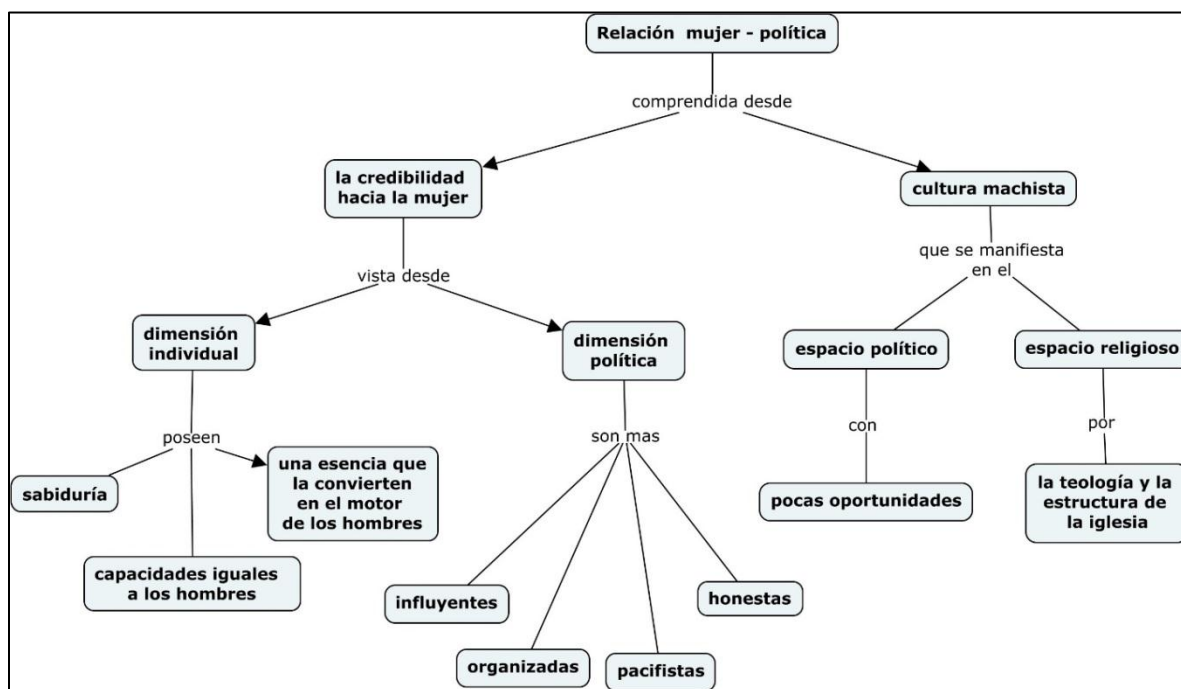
Relación mujer - política

comprendida desde

la credibilidad hacia la mujer

cultura machista

vista desde

dimensión individual

dimensión política

que se manifiesta en el

espacio político

espacio religioso

poseen

sabiduría

una esencia que la convierten en el motor de los hombres

capacidades iguales a los hombres

son mas

influyentes

organizadas

pacifistas

honestas

con

pocas oportunidades

por

la teología y la estructura de la iglesia